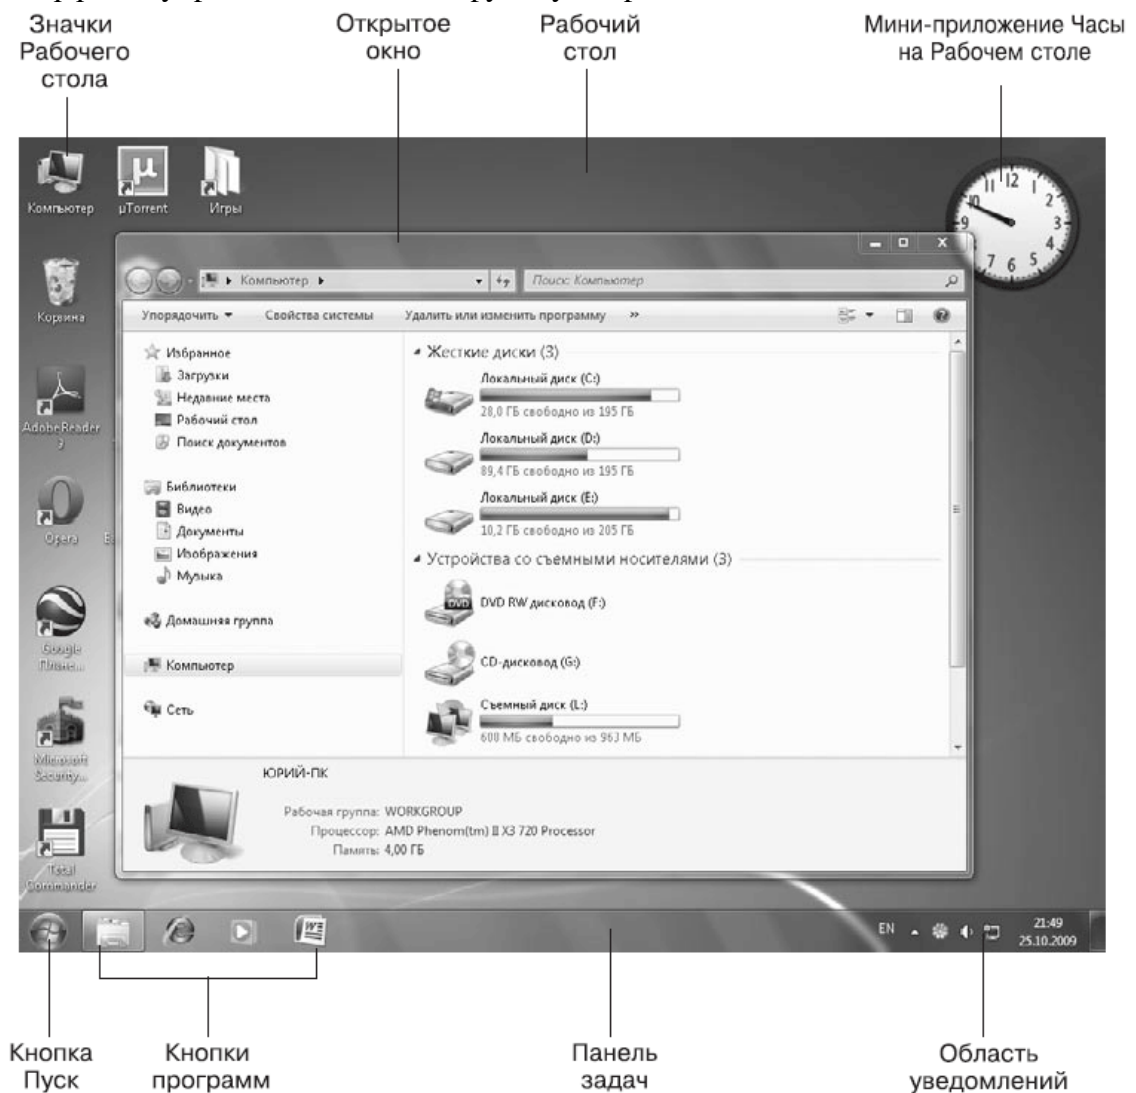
Значки Рабочего стола

Открытое окно

Рабочий стол

Мини-приложение Часы на Рабочем столе

Компьютер

µTorrent

Игры

Корзина

Adobe Reader 9

Opera

Google Плане...

Microsoft Security...

Total Commander

Компьютер ▸

Поиск: Компьютер

Упорядочить ▾

Свойства системы

Удалить или изменить программу

»

Избранное

Загрузки

Недавние места

Рабочий стол

Поиск документов

Библиотеки

Видео

Документы

Изображения

Музыка

Домашняя группа

Компьютер

Сеть

Жесткие диски (3)

Локальный диск (C:)

28,0 ГБ свободно из 195 ГБ

Локальный диск (D:)

89,4 ГБ свободно из 195 ГБ

Локальный диск (E:)

10,2 ГБ свободно из 205 ГБ

Устройства со съемными носителями (3)

DVD RW дисковод (F:)

CD-дисковод (G:)

Съемный диск (L:)

600 МБ свободно из 963 МБ

ЮРИЙ-ПК

Рабочая группа: WORKGROUP

Процессор: AMD Phenom(tm) II X3 720 Processor

Память: 4,00 ГБ

EN

21:49

25.10.2009

Кнопка Пуск

Кнопки программ

Панель задач

Область уведомлений